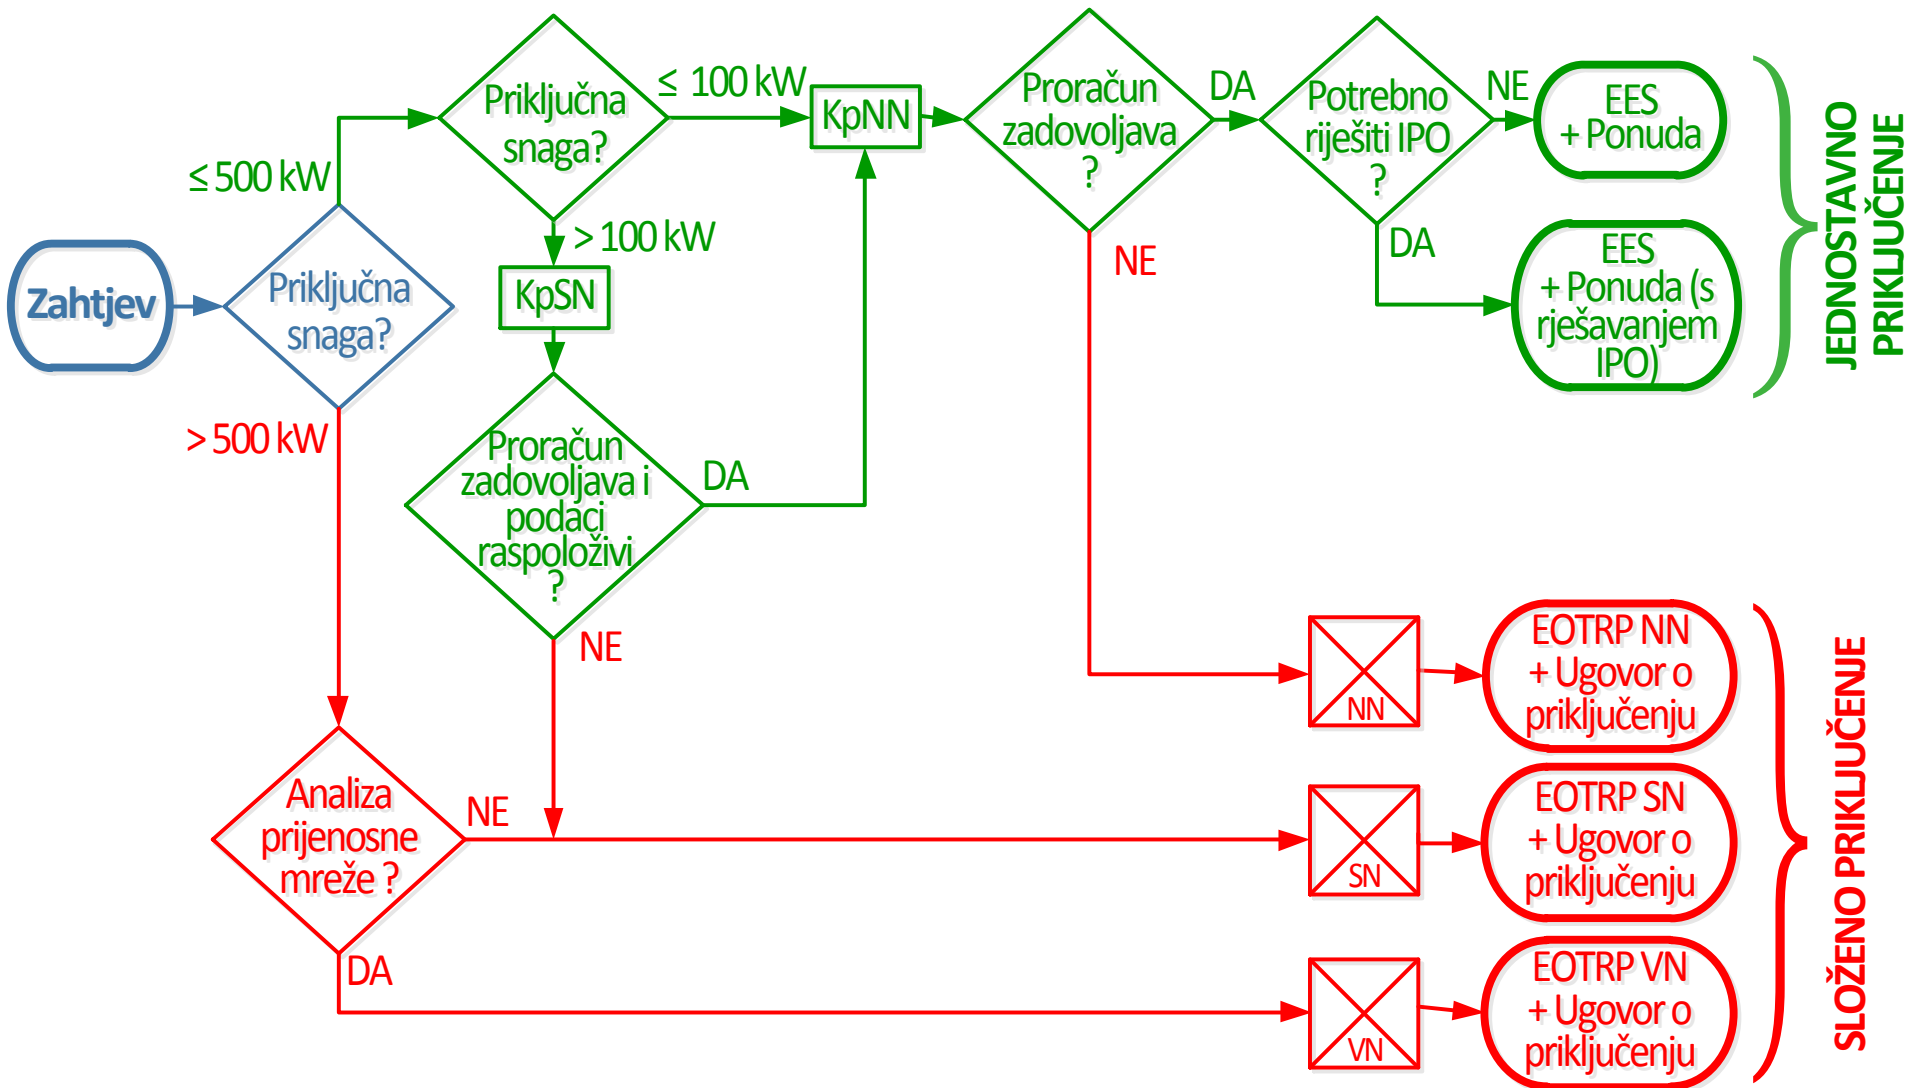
Zahtjev

Priključna snaga?

≤ 500 kW

Priključna snaga?

≤ 100 kW

KpNN

Proračun zadovoljava ?

DA

Potrebno riješiti IPO ?

NE

EES + Ponuda

DA

EES + Ponuda (s rješavanjem IPO)

JEDNOSTAVNO PRIKLJUČENJE

> 100 kW

KpSN

Proračun zadovoljava i podaci raspoloživi ?

DA

NE

NE

> 500 kW

Analiza prijenosne mreže ?

NE

DA

NN

EOTRP NN + Ugovor o priključenju

SN

EOTRP SN + Ugovor o priključenju

VN

EOTRP VN + Ugovor o priključenju

SLOŽENO PRIKLJUČENJE